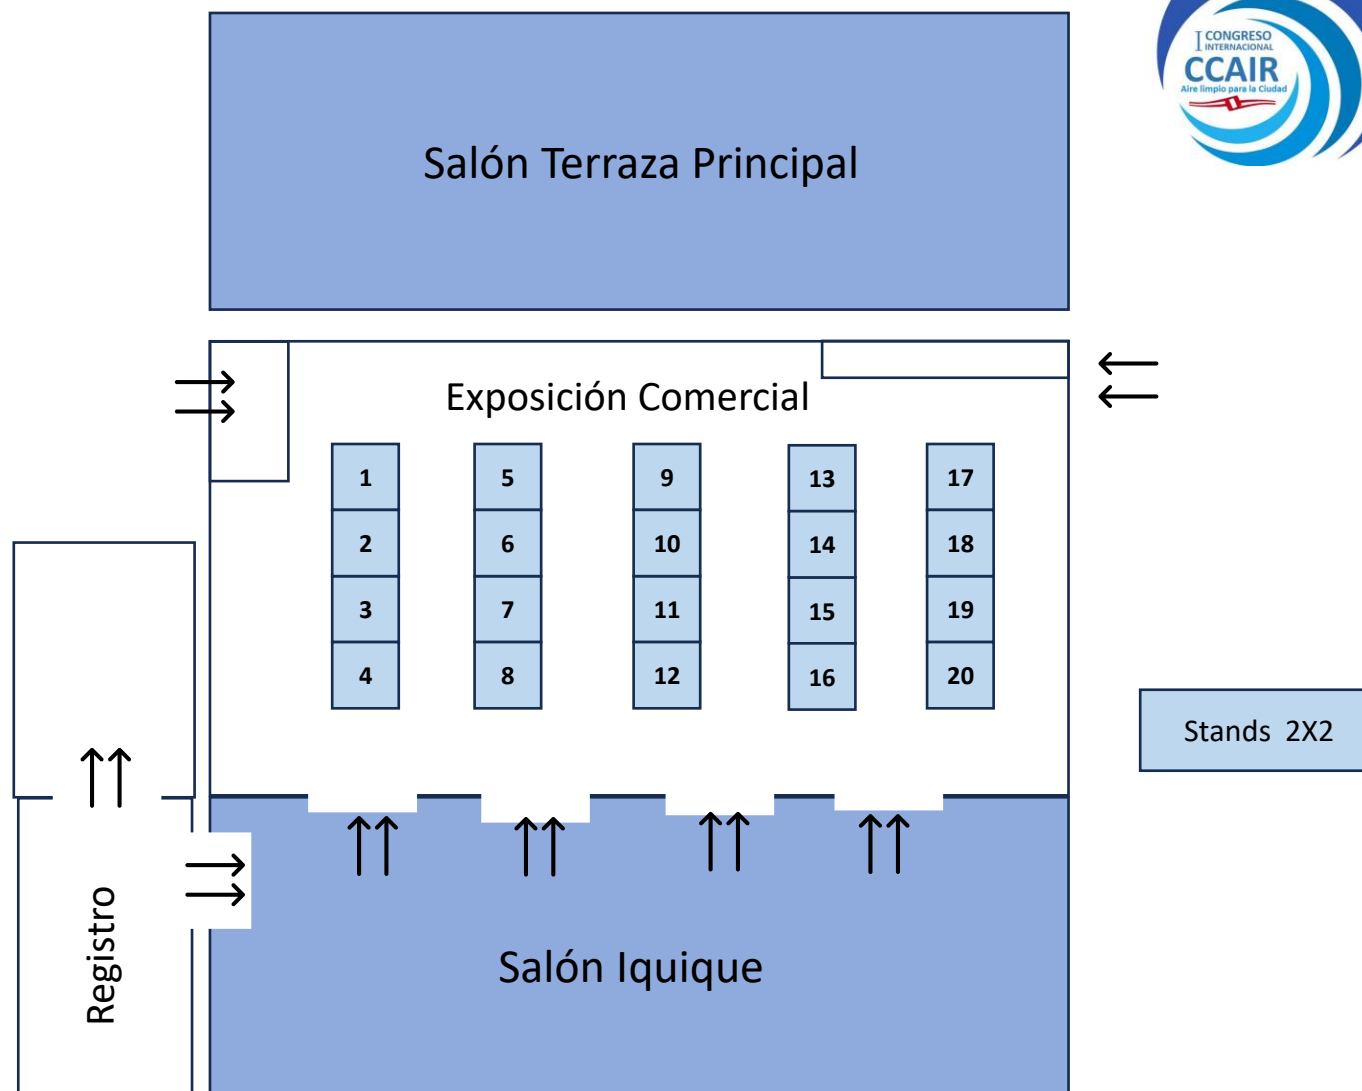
I CONGRESO INTERNACIONAL
CCAIR
Aire limpio para la Ciudad

Salón Terraza Principal

Exposición Comercial

| 1 | 5 | 9 | 13 | 17 |
|---|---|---|---|---|
| 2 | 6 | 10 | 14 | 18 |
| 3 | 7 | 11 | 15 | 19 |
| 4 | 8 | 12 | 16 | 20 |

Stands 2X2

Registro

Salón Iquique